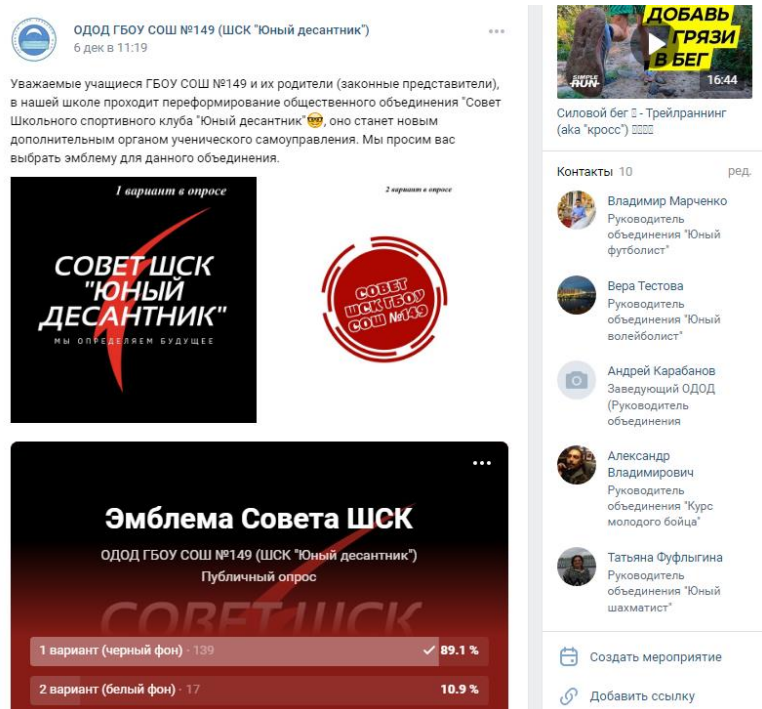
ОДОД ГБОУ СОШ №149 (ШСК "Юный десантник")
6 дек в 11:19

Уважаемые учащиеся ГБОУ СОШ №149 и их родители (законные представители), в нашей школе проходит переформирование общественного объединения "Совет Школьного спортивного клуба "Юный десантник"😎, оно станет новым дополнительным органом ученического самоуправления. Мы просим вас выбрать эмблему для данного объединения.

1 вариант в опросе
СОВЕТ ШСК "ЮНЫЙ ДЕСАНТНИК"
МЫ ОПРЕДЕЛЯЕМ БУДУЩЕЕ

2 вариант в опросе
СОВЕТ ШСК ГБОУ СОШ №149

Эмблема Совета ШСК
ОДОД ГБОУ СОШ №149 (ШСК "Юный десантник")
Публичный опрос
СОВЕТ ШСК

| 1 вариант (черный фон) · 139 | 89.1 % |
|---|---|
| 2 вариант (белый фон) · 17 | 10.9 % |

ДОБАВЬ ГРЯЗИ В БЕГ
SIMPLE RUN
16:44
Силовой бег - Трейлраннинг (aka "кросс")

Контакты 10
ред.

Владимир Марченко
Руководитель объединения "Юный футболист"

Вера Тестова
Руководитель объединения "Юный волейболист"

Андрей Карабанов
Заведущий ОДОД (Руководитель объединения

Александр Владимирович
Руководитель объединения "Курс молодого бойца"

Татьяна Фуфлыгина
Руководитель объединения "Юный шахматист"

Создать мероприятие
Добавить ссылку